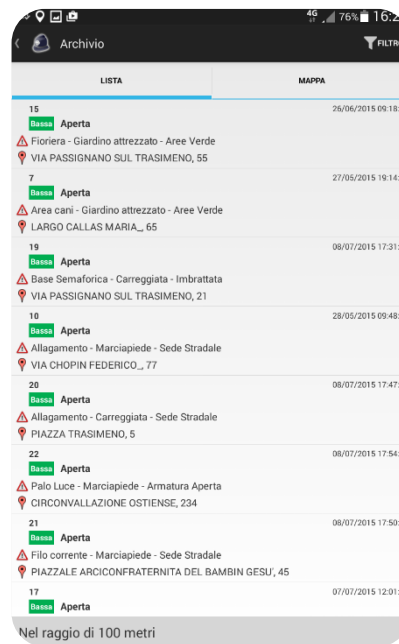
4G 76% 16:2

Archivio

FILTR

LISTA

MAPPA

15
26/06/2015 09:18
Bassa Aperta
Fioriera - Giardino attrezzato - Aree Verde
VIA PASSIGNANO SUL TRASIMENO, 55

7
27/05/2015 19:14
Bassa Aperta
Area cani - Giardino attrezzato - Aree Verde
LARGO CALLAS MARIA_, 65

19
08/07/2015 17:31
Bassa Aperta
Base Semaforica - Carreggiata - Imbrattata
VIA PASSIGNANO SUL TRASIMENO, 21

10
28/05/2015 09:48
Bassa Aperta
Allagamento - Marciapiede - Sede Stradale
VIA CHOPIN FEDERICO_, 77

20
08/07/2015 17:47
Bassa Aperta
Allagamento - Carreggiata - Sede Stradale
PIAZZA TRASIMENO, 5

22
08/07/2015 17:54
Bassa Aperta
Palo Luce - Marciapiede - Armatura Aperta
CIRCONVALLAZIONE OSTIENSE, 234

21
08/07/2015 17:50
Bassa Aperta
Filo corrente - Marciapiede - Sede Stradale
PIAZZALE ARCICONFRATERNITA DEL BAMBIN GESU', 45

17
07/07/2015 12:01
Bassa Aperta

Nel raggio di 100 metri